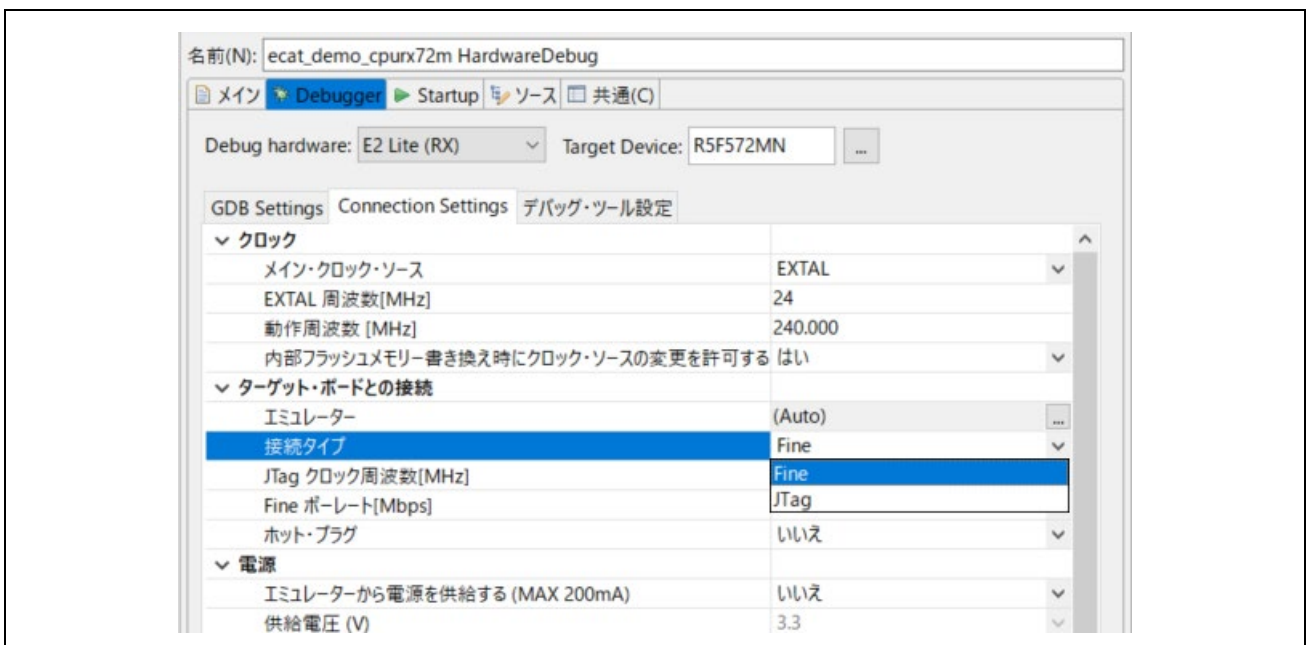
名前(N): ecat_demo_cpurx72m HardwareDebug

メイン Debugger Startup ソース 共通(C)

Debug hardware: E2 Lite (RX) Target Device: R5F572MN ...

GDB Settings Connection Settings デバッグ・ツール設定

| | |
|---|---|
| クロック | |
| メイン・クロック・ソース | EXTAL |
| EXTAL 周波数[MHz] | 24 |
| 動作周波数 [MHz] | 240.000 |
| 内部フラッシュメモリー書き換え時にクロック・ソースの変更を許可する | はい |
| ターゲット・ボードとの接続 | |
| エミュレーター | (Auto) |
| 接続タイプ | Fine |
| JTag クロック周波数[MHz] | Fine |
| Fine ボーレート[Mbps] | JTag |
| ホット・プラグ | いいえ |
| 電源 | |
| エミュレーターから電源を供給する (MAX 200mA) | いいえ |
| 供給電圧 (V) | 3.3 |